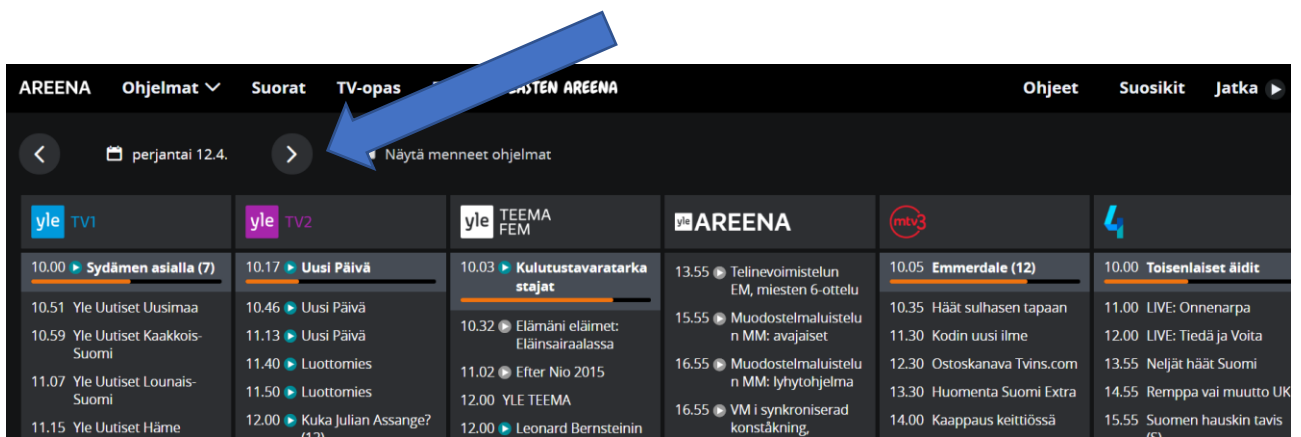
AREENA Ohjelmat Suorat TV-opas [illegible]ASTEN AREENA Ohjeet Suosikit Jatka

perjantai 12.4.

Näytä menneet ohjelmat

yle TV1

10.00 Sydämen asialla (7)

10.51 Yle Uutiset Uusimaa

10.59 Yle Uutiset Kaakkois-Suomi

11.07 Yle Uutiset Lounais-Suomi

11.15 Yle Uutiset Häme

yle TV2

10.17 Uusi Päivä

10.46 Uusi Päivä

11.13 Uusi Päivä

11.40 Luottomies

11.50 Luottomies

12.00 Kuka Julian Assange? (12)

yle TEEMA FEM

10.03 Kulutustavaratarkastajat

10.32 Elämäni eläimet: Eläinsairaalassa

11.02 Efter Nio 2015

12.00 YLE TEEMA

12.00 Leonard Bernsteinin

yle AREENA

13.55 Telinevoimistelun EM, miesten 6-ottelu

15.55 Muodostelmaluistelun MM: avajaiset

16.55 Muodostelmaluistelun MM: lyhytohjelma

16.55 VM i synkroniserad konståkning,

mtv3

10.05 Emmerdale (12)

10.35 Häät sulhasen tapaan

11.30 Kodin uusi ilme

12.30 Ostoskanava Tvins.com

13.30 Huomenta Suomi Extra

14.00 Kaappaus keittiössä

4

10.00 Toisenlaiset äidit

11.00 LIVE: Onnenarpa

12.00 LIVE: Tiedä ja Voita

13.55 Neljät häät Suomi

14.55 Remppa vai muutto UK

15.55 Suomen hauskin tavis (S)